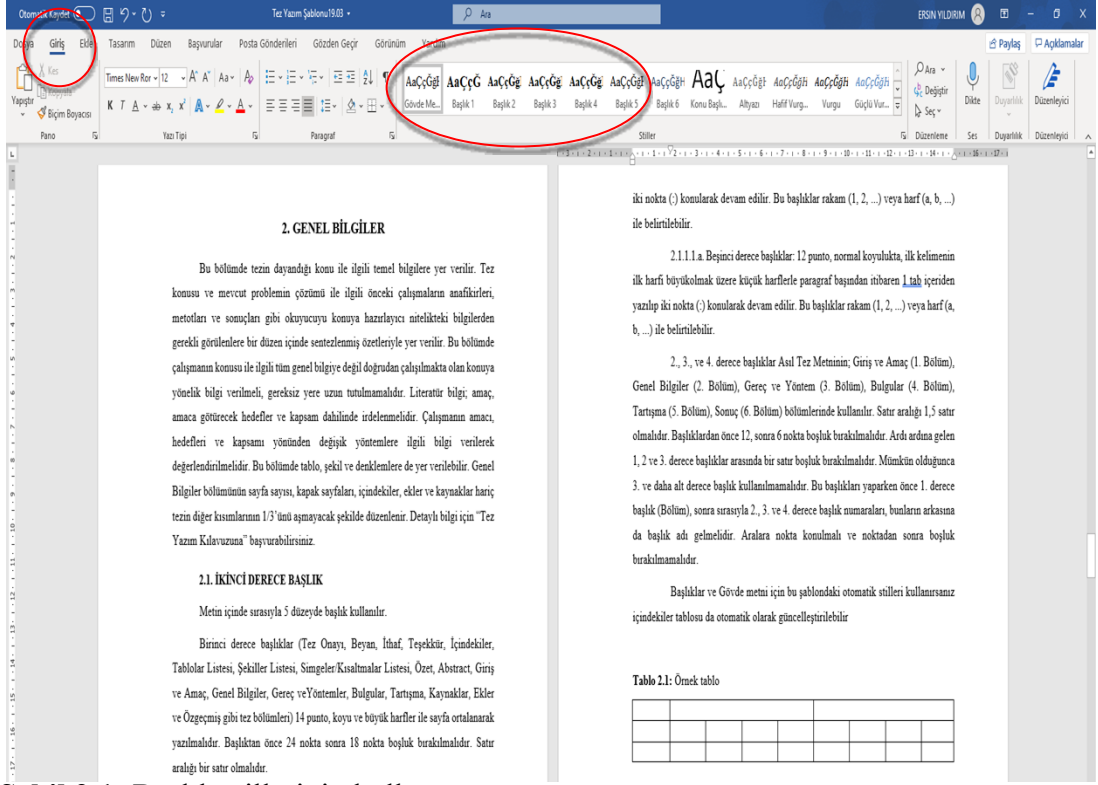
Otomatik Kaydet  Tez Yazım Şablonu19.03  Ara  ERSIN YILDIRIM

Dosya Giriş Ekle Tasarım Düzen Başvurular Posta Gönderileri Gözden Geçir Görünüm Yardım  Paylaş  Açıklamalar

Yapıştır Kes Kopyala Biçim Boyacısı Pano  Times New Ror 12  Yazı Tipi  Paragraf  AaÇçĞğI Gövde Me... AaÇçĞ Başlık 1 AaÇçĞğ Başlık 2 AaÇçĞğ Başlık 3 AaÇçĞğ Başlık 4 AaÇçĞğI Başlık 5 AaÇçĞğH Başlık 6 AaÇ Konu Başlı... AaÇçĞğI Altyazı AaÇçĞğH Hafif Vurg... AaÇçĞğH Vurgu AaÇçĞğH Güçlü Vur... Stiller  Ara Değiştir Seç Düzenleme  Dikte Ses  Duyarlılık Duyarlılık  Düzenleyici Düzenleyici

2. GENEL BİLGİLER

Bu bölümde tezin dayandığı konu ile ilgili temel bilgilere yer verilir. Tez konusu ve mevcut problemin çözümü ile ilgili önceki çalışmaların anafikirleri, metotları ve sonuçları gibi okuyucuyu konuya hazırlayıcı nitelikteki bilgilerden gerekli görülenlere bir düzen içinde sentezlenmiş özetleriyle yer verilir. Bu bölümde çalışmanın konusu ile ilgili tüm genel bilgiye değil doğrudan çalışılmakta olan konuya yönelik bilgi verilmeli, gereksiz yere uzun tutulmamalıdır. Literatür bilgi; amaç, amaca götürecek hedefler ve kapsam dahilinde irdelenmelidir. Çalışmanın amacı, hedefleri ve kapsamı yönünden değişik yöntemlere ilgili bilgi verilerek değerlendirilmelidir. Bu bölümde tablo, şekil ve denklemlere de yer verilebilir. Genel Bilgiler bölümünün sayfa sayısı, kapak sayfaları, içindekiler, ekler ve kaynaklar hariç tezin diğer kısımlarının 1/3'ünü aşmayacak şekilde düzenlenir. Detaylı bilgi için "Tez Yazım Kılavuzuna" başvurabilirsiniz.

2.1. İKİNCİ DERECE BAŞLIK

Metin içinde sırasıyla 5 düzeyde başlık kullanılır.

Birinci derece başlıklar (Tez Onayı, Beyan, İthaf, Teşekkür, İçindekiler, Tablolar Listesi, Şekiller Listesi, Simgeler/Kısaltmalar Listesi, Özet, Abstract, Giriş ve Amaç, Genel Bilgiler, Gereç veYöntemler, Bulgular, Tartışma, Kaynaklar, Ekler ve Özgeçmiş gibi tez bölümleri) 14 punto, koyu ve büyük harfler ile sayfa ortalanarak yazılmalıdır. Başlıktan önce 24 nokta sonra 18 nokta boşluk bırakılmalıdır. Satır aralığı bir satır olmalıdır.

iki nokta (:) konularak devam edilir. Bu başlıklar rakam (1, 2, ...) veya harf (a, b, ...) ile belirtilebilir.

2.1.1.1.a. Beşinci derece başlıklar: 12 punto, normal koyulukta, ilk kelimenin ilk harfi büyükolmak üzere küçük harflerle paragraf başından itibaren 1 tab içeriden yazılıp iki nokta (:) konularak devam edilir. Bu başlıklar rakam (1, 2, ...) veya harf (a, b, ...) ile belirtilebilir.

2., 3., ve 4. derece başlıklar Asıl Tez Metninin; Giriş ve Amaç (1. Bölüm), Genel Bilgiler (2. Bölüm), Gereç ve Yöntem (3. Bölüm), Bulgular (4. Bölüm), Tartışma (5. Bölüm), Sonuç (6. Bölüm) bölümlerinde kullanılır. Satır aralığı 1,5 satır olmalıdır. Başlıklardan önce 12, sonra 6 nokta boşluk bırakılmalıdır. Ardı ardına gelen 1, 2 ve 3. derece başlıklar arasında bir satır boşluk bırakılmalıdır. Mümkün olduğunca 3. ve daha alt derece başlık kullanılmamalıdır. Bu başlıkları yaparken önce 1. derece başlık (Bölüm), sonra sırasıyla 2., 3. ve 4. derece başlık numaraları, bunların arkasına da başlık adı gelmelidir. Aralara nokta konulmalı ve noktadan sonra boşluk bırakılmamalıdır.

Başlıklar ve Gövde metni için bu şablondaki otomatik stilleri kullanırsanız içindekiler tablosu da otomatik olarak güncelleştirilebilir

Tablo 2.1: Örnek tablo